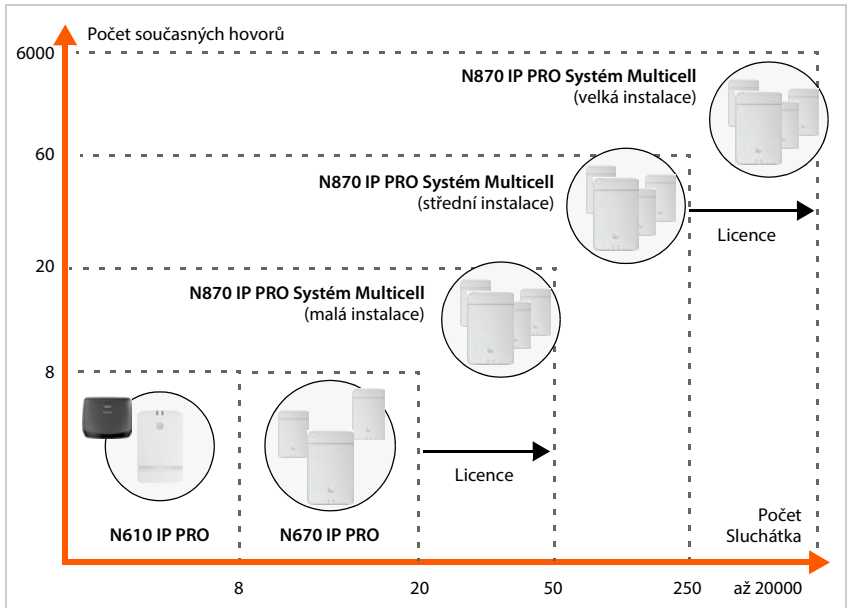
Počet současných hovorů

6000

N870 IP PRO Systém Multicell
(velká instalace)

60

N870 IP PRO Systém Multicell
(střední instalace)

Licence

20

N870 IP PRO Systém Multicell
(malá instalace)

8

Licence

N610 IP PRO

N670 IP PRO

Počet
Sluchátka

8

20

50

250

až 20000